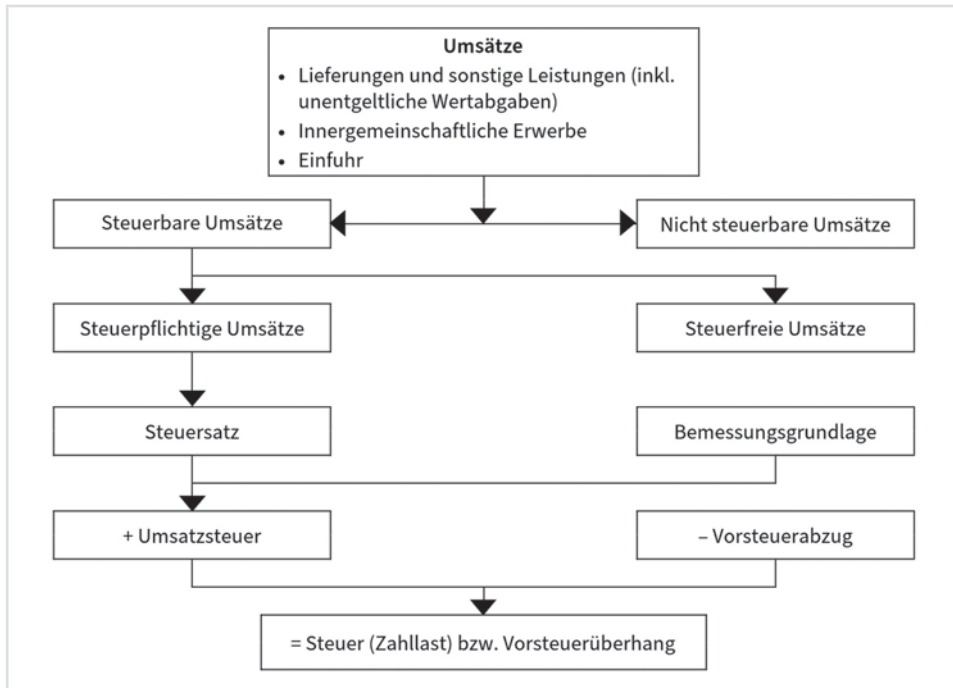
Umsätze
• Lieferungen und sonstige Leistungen (inkl. unentgeltliche Wertabgaben)
• Innergemeinschaftliche Erwerbe
• Einfuhr

Steuerbare Umsätze

Nicht steuerbare Umsätze

Steuerpflichtige Umsätze

Steuerfreie Umsätze

Steuersatz

Bemessungsgrundlage

+ Umsatzsteuer

– Vorsteuerabzug

= Steuer (Zahllast) bzw. Vorsteuerüberhang